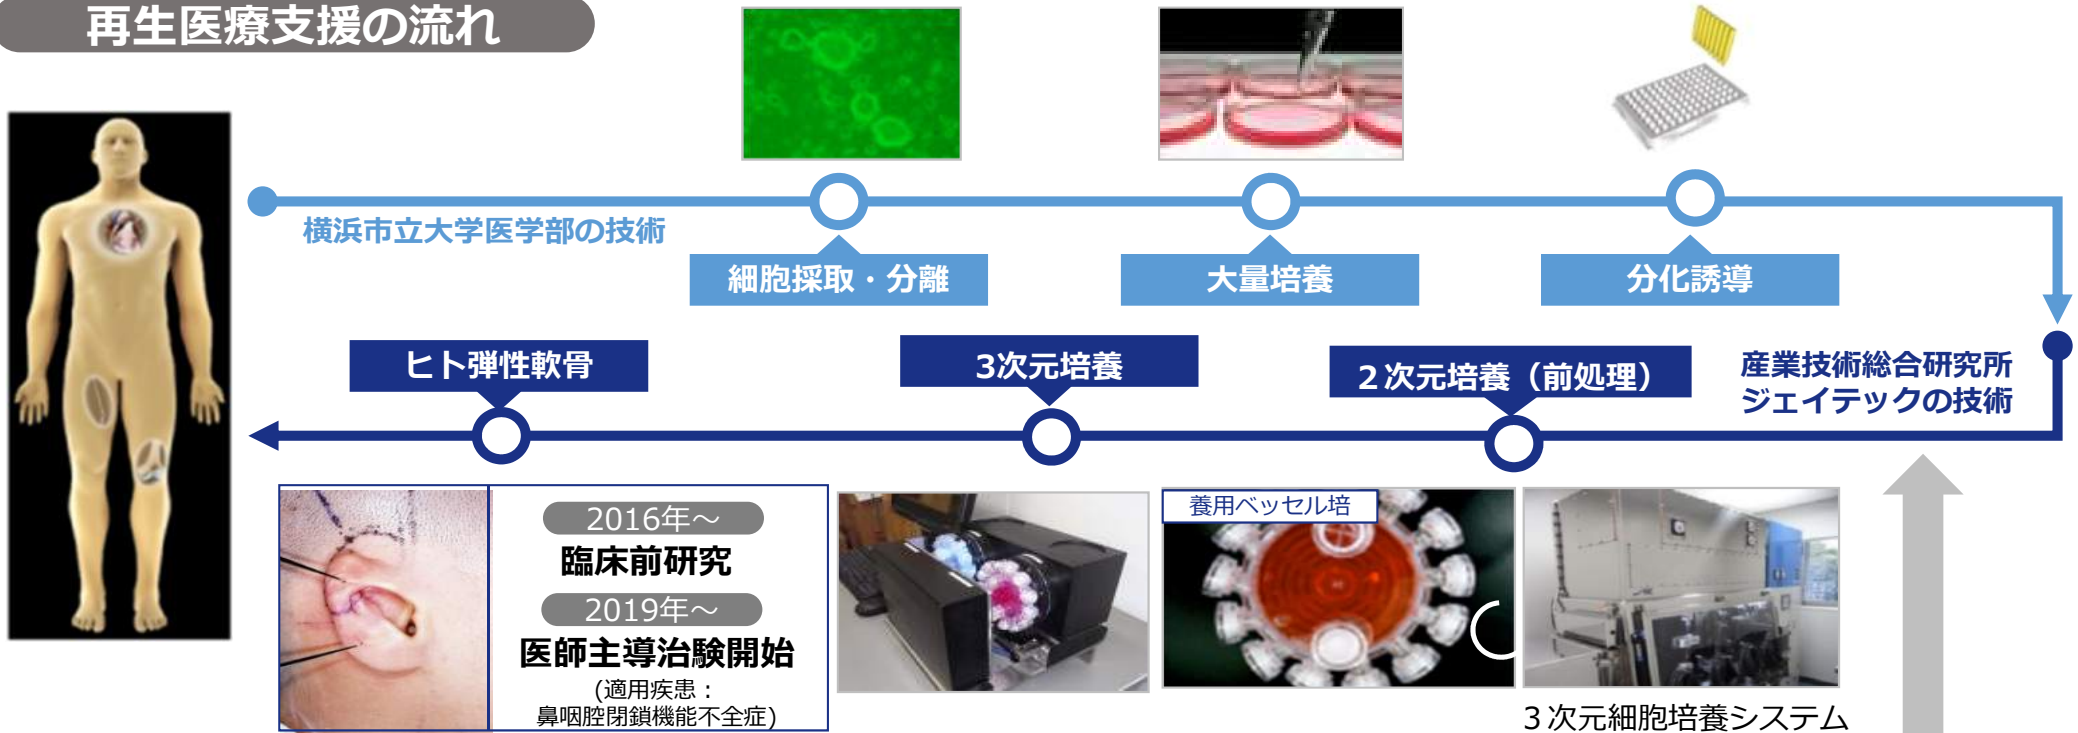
再生医療支援の流れ

横浜市立大学医学部の技術

細胞採取・分離

大量培養

分化誘導

産業技術総合研究所
ジェイテックの技術

ヒト弾性軟骨

3次元培養

２次元培養（前処理）

2016年～
臨床前研究
2019年～
医師主導治験開始
(適用疾患：
鼻咽腔閉鎖機能不全症)

養用ベッセル培

３次元細胞培養システム